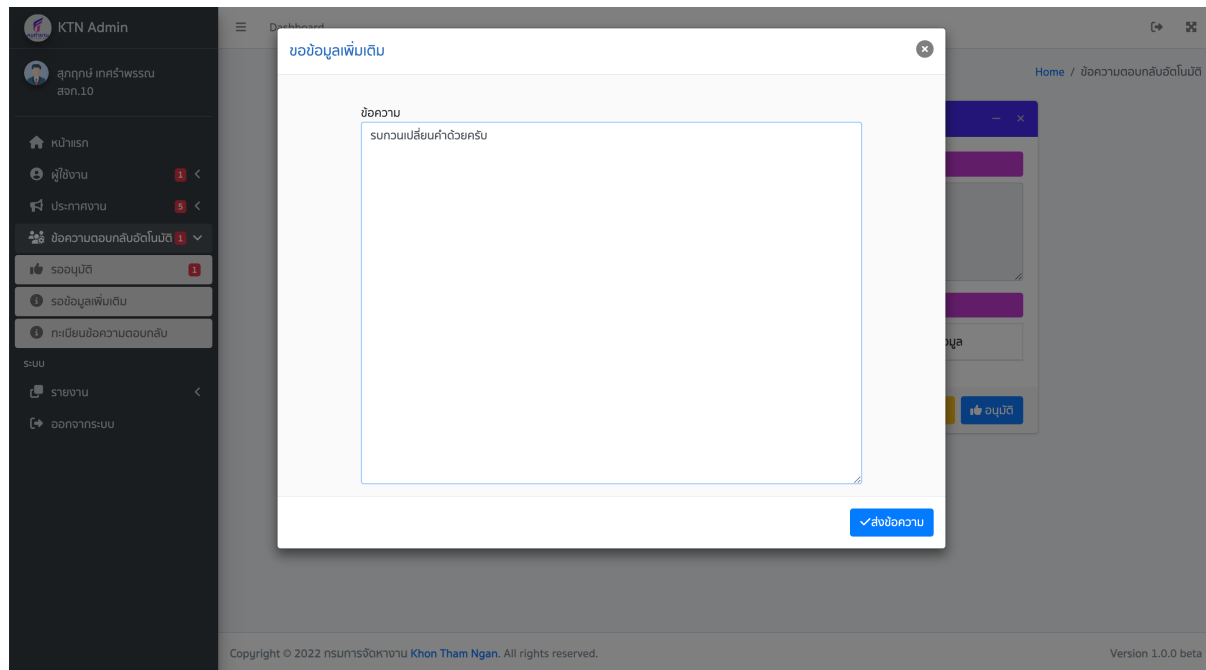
KTN Admin

สุกฤกษ์ เทศรำพรรณ
สจก.10

หน้าแรก
ผู้ใช้งาน 1
ประกาศงาน 5
ข้อความตอบกลับอัตโนมัติ 1
รออนุมัติ 1
รอข้อมูลเพิ่มเติม
ทะเบียนข้อความตอบกลับ
ระบบ
รายงาน
ออกจากระบบ

Dashboard

Home / ข้อความตอบกลับอัตโนมัติ

ขอข้อมูลเพิ่มเติม

ข้อความ
รบกวนเปลี่ยนคำด้วยครับ

✓ส่งข้อความ

อมูล

อนุมัติ

Copyright © 2022 กรมการจัดหางาน Khon Tham Ngan. All rights reserved.

Version 1.0.0 beta